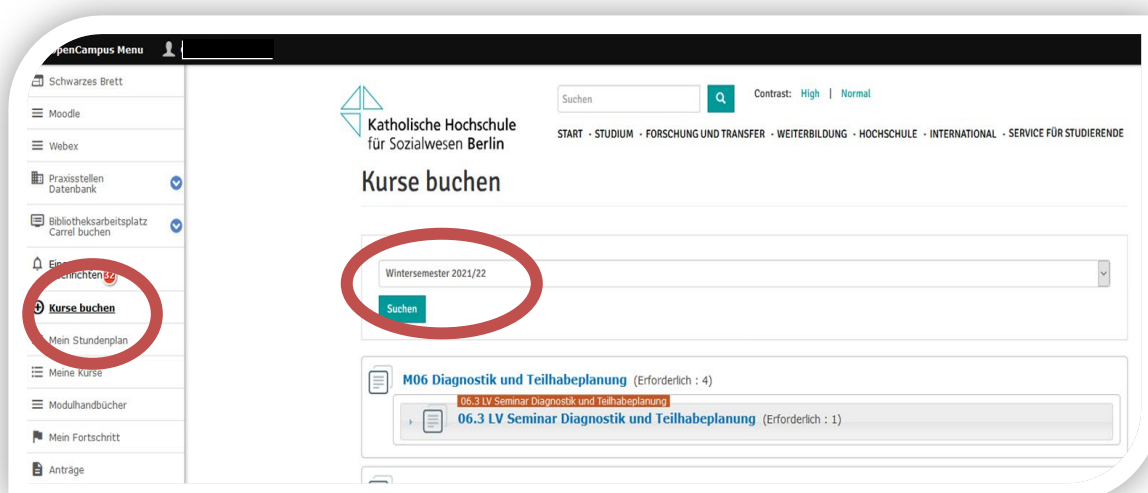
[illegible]penCampus Menu

Schwarzes Brett

Moodle

Webex

Praxisstellen Datenbank

Bibliotheksarbeitsplatz Carrel buchen

Ein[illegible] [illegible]richten 32

Kurse buchen

Mein Stundenplan

Meine Kurse

Modulhandbücher

Mein Fortschritt

Anträge

Katholische Hochschule für Sozialwesen Berlin

Suchen

Contrast: High | Normal

START · STUDIUM · FORSCHUNG UND TRANSFER · WEITERBILDUNG · HOCHSCHULE · INTERNATIONAL · SERVICE FÜR STUDIERENDE

Kurse buchen

Wintersemester 2021/22

Suchen

M06 Diagnostik und Teilhabeplanung (Erforderlich : 4)

06.3 LV Seminar Diagnostik und Teilhabeplanung

06.3 LV Seminar Diagnostik und Teilhabeplanung (Erforderlich : 1)